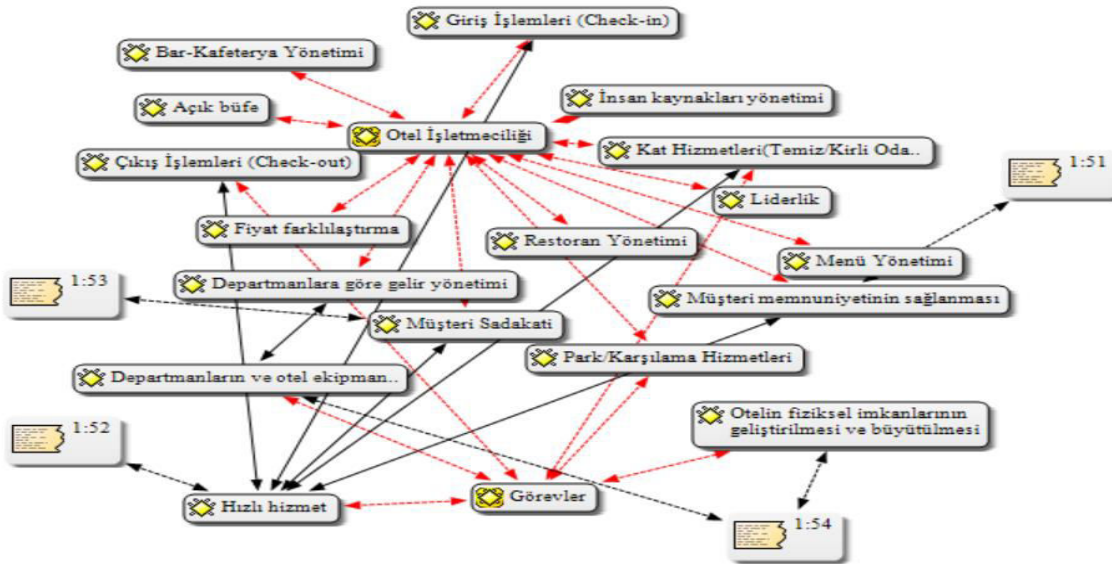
Giriş İşlemleri (Check-in)

Bar-Kafeterya Yönetimi

İnsan kaynakları yönetimi

Açık büfe

Otel İşletmeciliği

Kat Hizmetleri(Temiz/Kirli Oda..

Çıkış İşlemleri (Check-out)

1:51

Liderlik

Fiyat farklılaştırma

Restoran Yönetimi

Menü Yönetimi

1:53

Departmanlara göre gelir yönetimi

Müşteri memnuniyetinin sağlanması

Müşteri Sadakati

Park/Karşılama Hizmetleri

Departmanların ve otel ekipman..

1:52

Otelin fiziksel imkanlarının geliştirilmesi ve büyütülmesi

Hızlı hizmet

Görevler

1:54